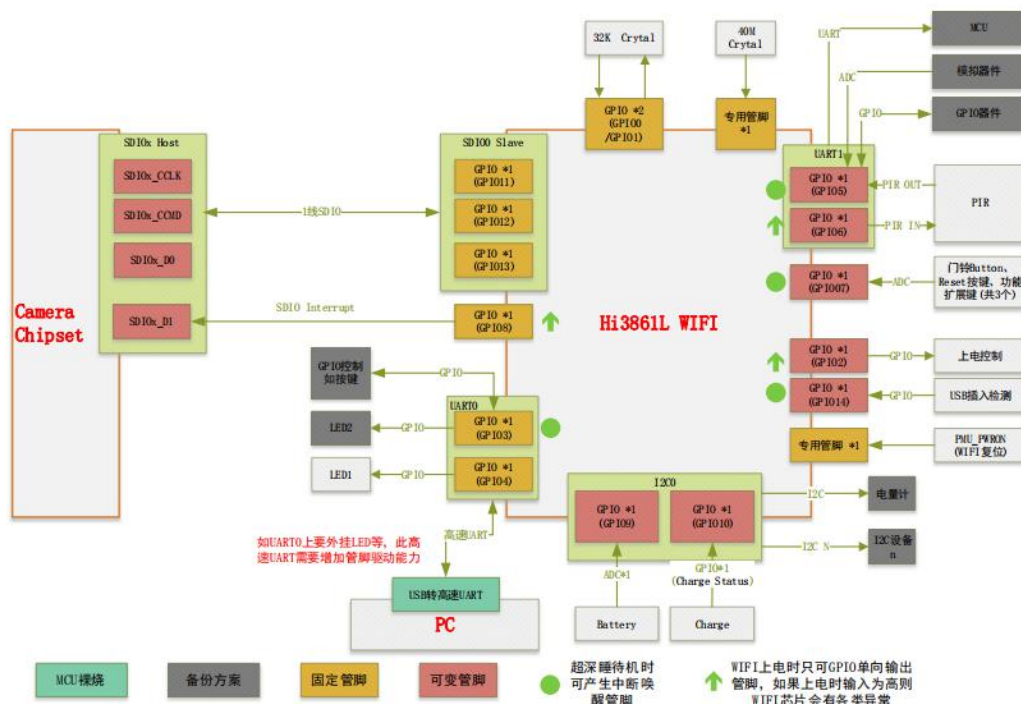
32K Crytal

40M Crytal

UART

MCU

ADC

模拟器件

GPIO

GPIO器件

GPIO *2 (GPIO0 /GPIO1)

专用管脚 *1

SDIOx Host

SDIOx_CCLK

SDIOx_CCMD

SDIOx_D0

SDIOx_D1

SDIO0 Slave

GPIO *1 (GPIO11)

GPIO *1 (GPIO12)

GPIO *1 (GPIO13)

1线SDIO

Camera Chipset

SDIO Interrupt

GPIO *1 (GPIO8)

Hi3861L WIFI

UART1

GPIO *1 (GPIO5)

PIR OUT

PIR

GPIO *1 (GPIO6)

PIR IN

GPIO *1 (GPIO07)

ADC

门铃Button, Reset按键, 功能扩展键 (共3个)

GPIO *1 (GPIO2)

GPIO

上电控制

GPIO *1 (GPIO14)

GPIO

USB插入检测

专用管脚 *1

PMU_PWRON (WIFI复位)

GPIO控制如按键

GPIO

UART0

LED2

GPIO

GPIO *1 (GPIO3)

LED1

GPIO

GPIO *1 (GPIO4)

I2C0

GPIO *1 (GPIO9)

GPIO *1 (GPIO10)

I2C

电量计

I2C N

I2C设备n

如UART0上要外挂LED等, 此高速UART需要增加管脚驱动能力

高速UART

ADC*1

GPIO*1 (Charge Status)

USB转高速UART

PC

Battery

Charge

MCU裸烧

备份方案

固定管脚

可变管脚

超深睡待机时可产生中断唤醒管脚

WIFI上电时只可GPIO单向输出管脚, 如果上电时输入为高则WIFI芯片会有各类异常